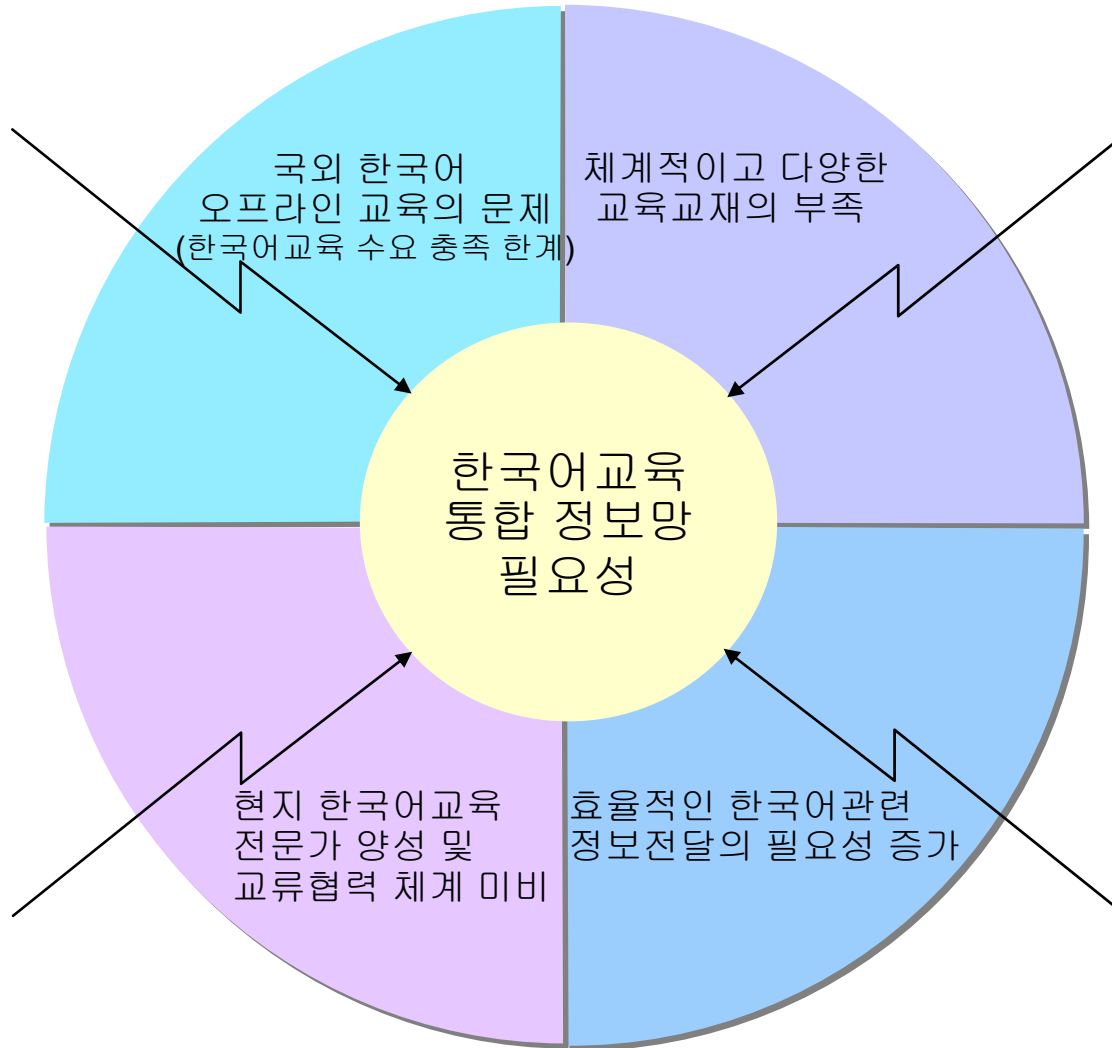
국외 한국어
오프라인 교육의 문제
(한국어교육 수요 충족 한계)

체계적이고 다양한
교육교재의 부족

한국어교육
통합 정보망
필요성

현지 한국어교육
전문가 양성 및
교류협력 체계 미비

효율적인 한국어관련
정보전달의 필요성 증가